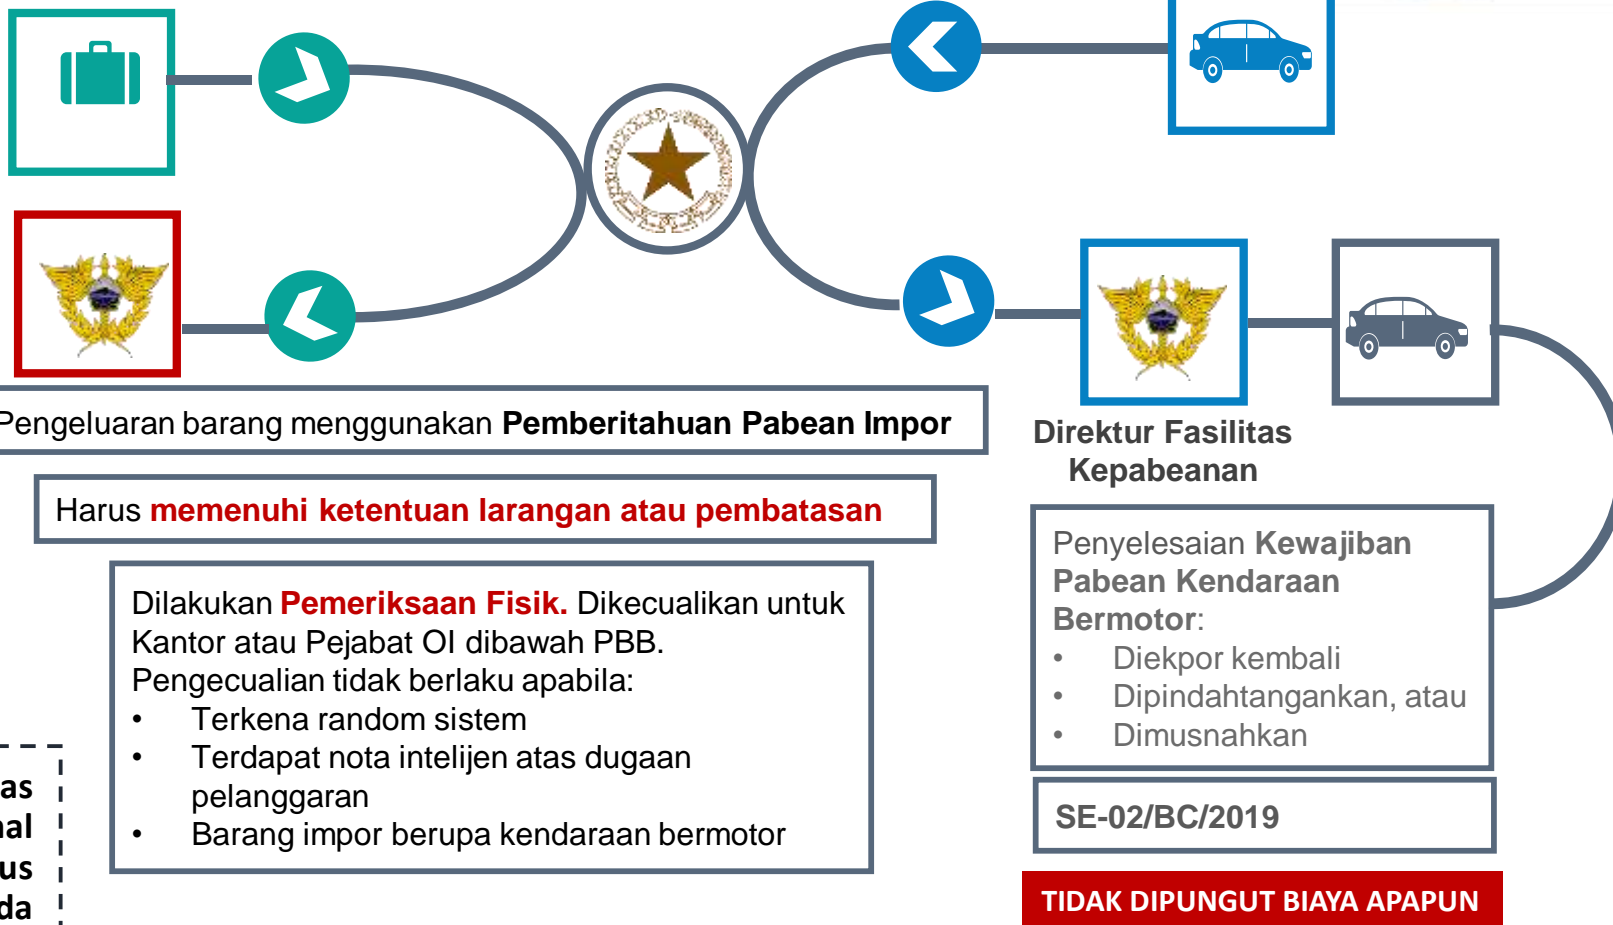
Pengeluaran barang menggunakan **Pemberitahuan Pabean Impor**

Harus **memenuhi ketentuan larangan atau pembatasan**

Dilakukan **Pemeriksaan Fisik.** Dikecualikan untuk Kantor atau Pejabat OI dibawah PBB. Pengecualian tidak berlaku apabila:
• Terkena random sistem
• Terdapat nota intelijen atas dugaan pelanggaran
• Barang impor berupa kendaraan bermotor

as
al
us
da

Direktur Fasilitas Kepabeanan

Penyelesaian **Kewajiban Pabean Kendaraan Bermotor**:
• Diekpor kembali
• Dipindahtangankan, atau
• Dimusnahkan

SE-02/BC/2019

TIDAK DIPUNGUT BIAYA APAPUN